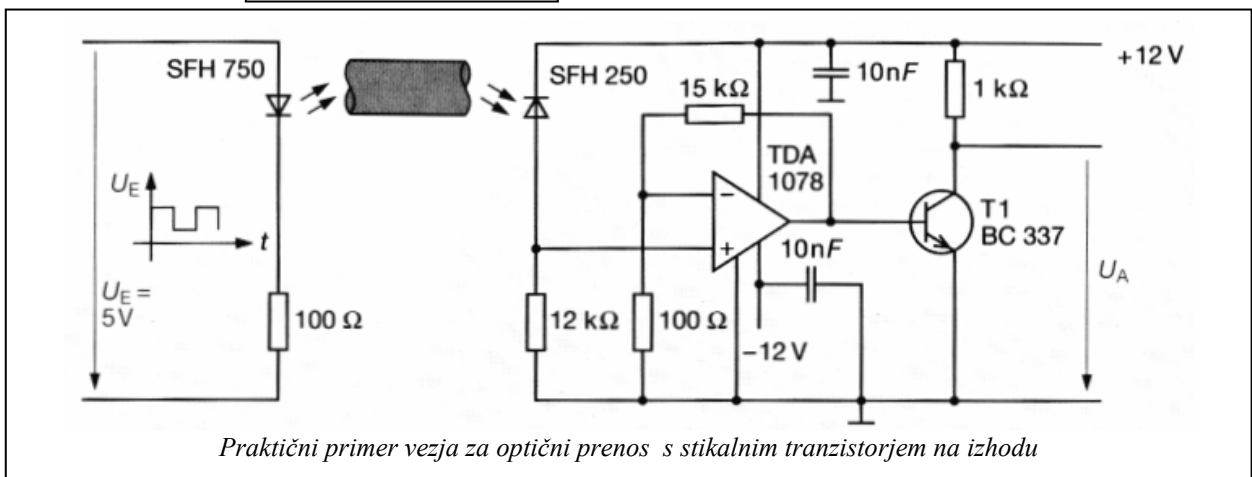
SFH 750

SFH 250

15 kΩ

10n$F$

+12 V

1 kΩ

TDA 1078

$U_E$

$t$

T1 BC 337

10n$F$

$U_A$

$U_E$ = 5V

100 Ω

12 kΩ

100 Ω

−12 V

*Praktični primer vezja za optični prenos s stikalnim tranzistorjem na izhodu*